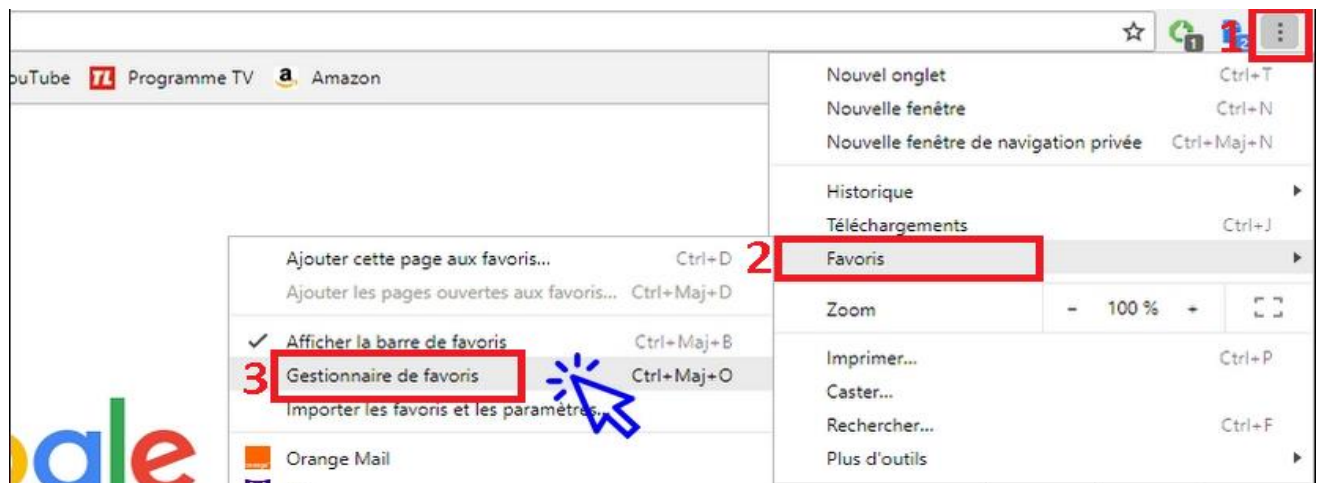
1

ouTube TL Programme TV a. Amazon

Nouvel onglet Ctrl+T
Nouvelle fenêtre Ctrl+N
Nouvelle fenêtre de navigation privée Ctrl+Maj+N

Historique
Téléchargements Ctrl+J
2 Favoris
Zoom − 100 % +
Imprimer... Ctrl+P
Caster...
Rechercher... Ctrl+F
Plus d'outils

Ajouter cette page aux favoris... Ctrl+D
Ajouter les pages ouvertes aux favoris... Ctrl+Maj+D

✓ Afficher la barre de favoris Ctrl+Maj+B
3 Gestionnaire de favoris Ctrl+Maj+O
Importer les favoris et les paramètres...

Orange Mail

ogle